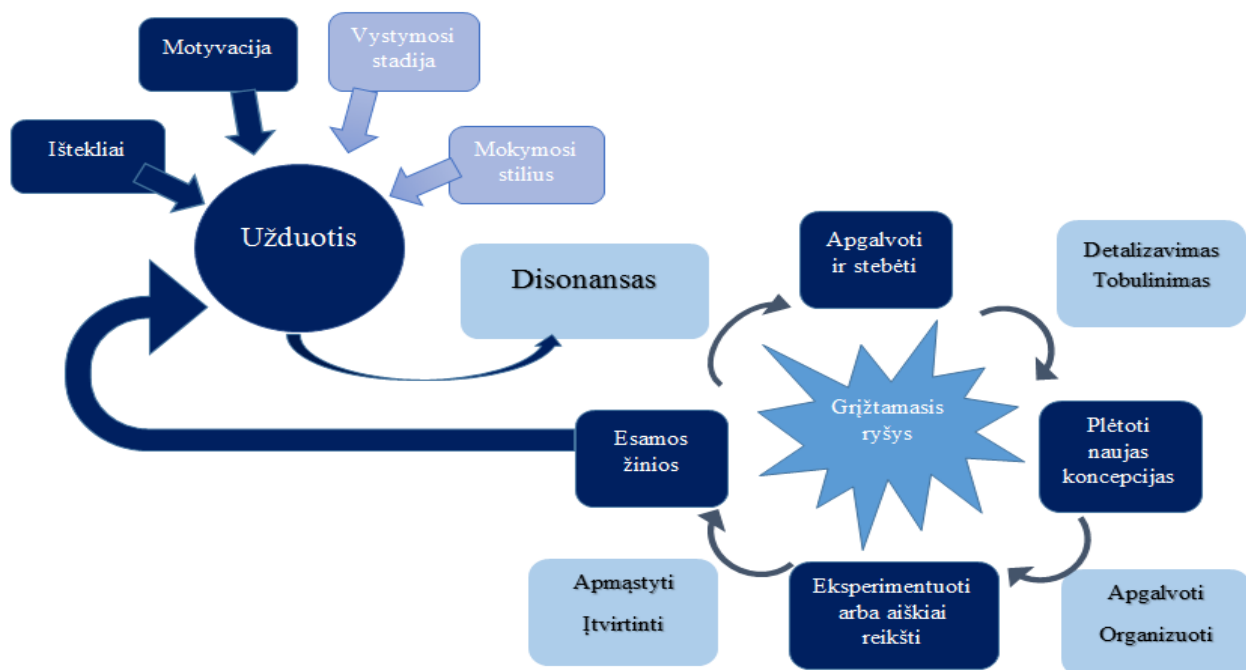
Motyvacija

Vystymosi stadija

Ištekliai

Mokymosi stilius

Užduotis

Disonansas

Apgalvoti ir stebėti

Detalizavimas Tobulinimas

Grįžtamasis ryšys

Esamos žinios

Plėtoti naujas koncepcijas

Apmąstyti Įtvirtinti

Eksperimentuoti arba aiškiai reikšti

Apgalvoti Organizuoti